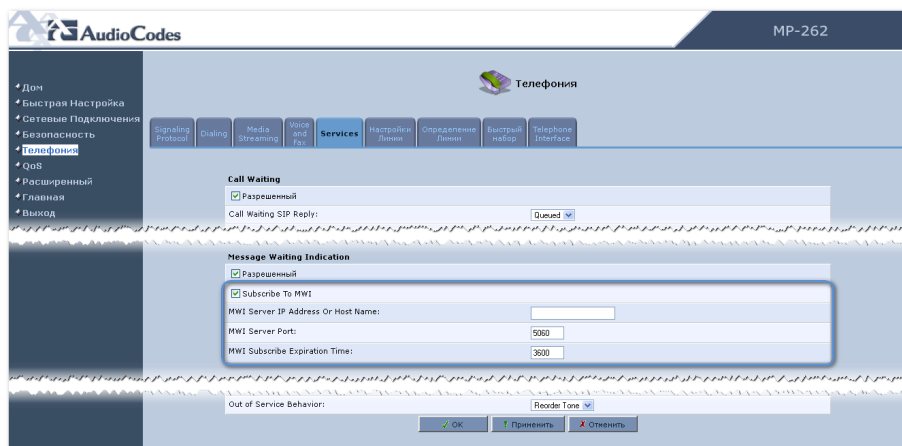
AudioCodes

MP-262

Дом
Быстрая Настройка
Сетевые Подключения
Безопасность
Телефония
QoS
Расширенный
Главная
Выход

Телефония

Signaling Protocol | Dialing | Media Streaming | Voice and Fax | Services | Настройки Линии | Определение Линии | Быстрый набор | Telephone Interface

Call Waiting

Разрешенный

Call Waiting SIP Reply: Queued

Message Waiting Indication

Разрешенный

Subscribe To MWI

MWI Server IP Address Or Host Name:

MWI Server Port: 5060

MWI Subscribe Expiration Time: 3600

Out of Service Behavior: Reorder Tone

OK | Применить | Отменить